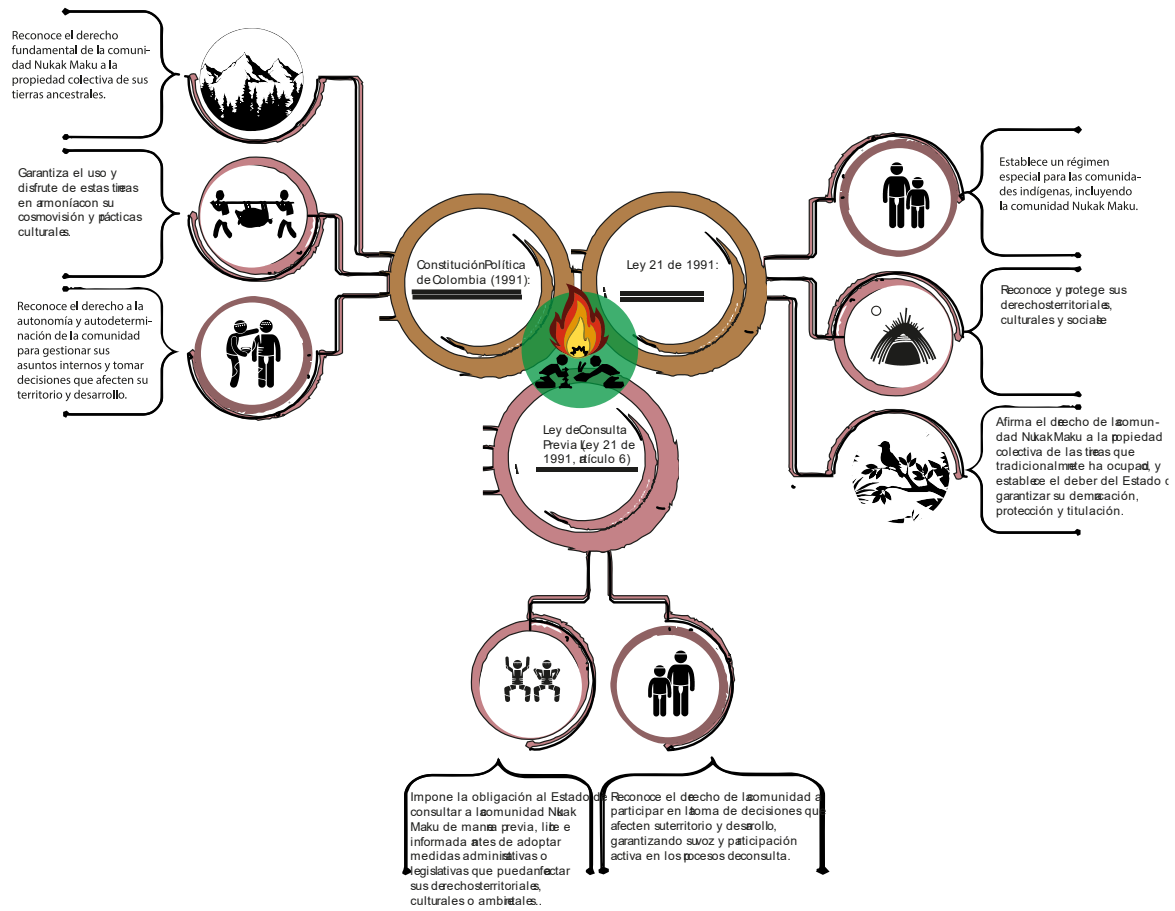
Reconoce el derecho fundamental de la comunidad Nukak Maku a la propiedad colectiva de sus tierras ancestrales.

Garantiza el uso y disfrute de estas tierras en armonía con su cosmovisión y prácticas culturales.

Reconoce el derecho a la autonomía y autodeterminación de la comunidad para gestionar sus asuntos internos y tomar decisiones que afecten su territorio y desarrollo.

Constitución Política de Colombia (1991):

Ley 21 de 1991:

Ley de Consulta Previa (Ley 21 de 1991, artículo 6)

Establece un régimen especial para las comunidades indígenas, incluyendo la comunidad Nukak Maku.

Reconoce y protege sus derechos territoriales, culturales y sociales

Afirma el derecho de la comunidad Nukak Maku a la propiedad colectiva de las tierras que tradicionalmente ha ocupado, y establece el deber del Estado de garantizar su demarcación, protección y titulación.

Impone la obligación al Estado de consultar a la comunidad Nukak Maku de manera previa, libre e informada antes de adoptar medidas administrativas o legislativas que puedan afectar sus derechos territoriales, culturales o ambientales..

Reconoce el derecho de la comunidad a participar en la toma de decisiones que afecten su territorio y desarrollo, garantizando su voz y participación activa en los procesos de consulta.